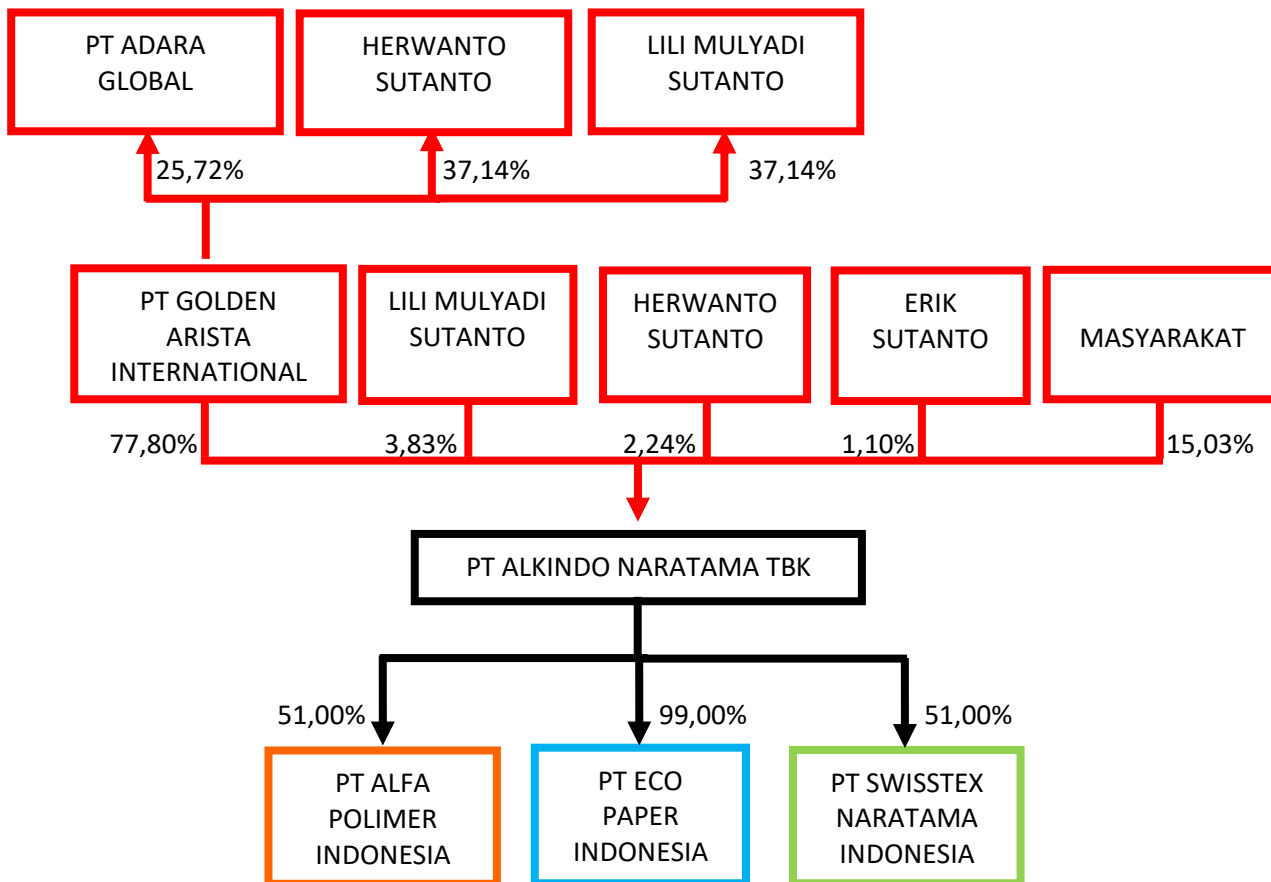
PT ADARA GLOBAL

HERWANTO SUTANTO

LILI MULYADI SUTANTO

25,72%

37,14%

37,14%

PT GOLDEN ARISTA INTERNATIONAL

LILI MULYADI SUTANTO

HERWANTO SUTANTO

ERIK SUTANTO

MASYARAKAT

77,80%

3,83%

2,24%

1,10%

15,03%

PT ALKINDO NARATAMA TBK

51,00%

99,00%

51,00%

PT ALFA POLIMER INDONESIA

PT ECO PAPER INDONESIA

PT SWISSTEX NARATAMA INDONESIA